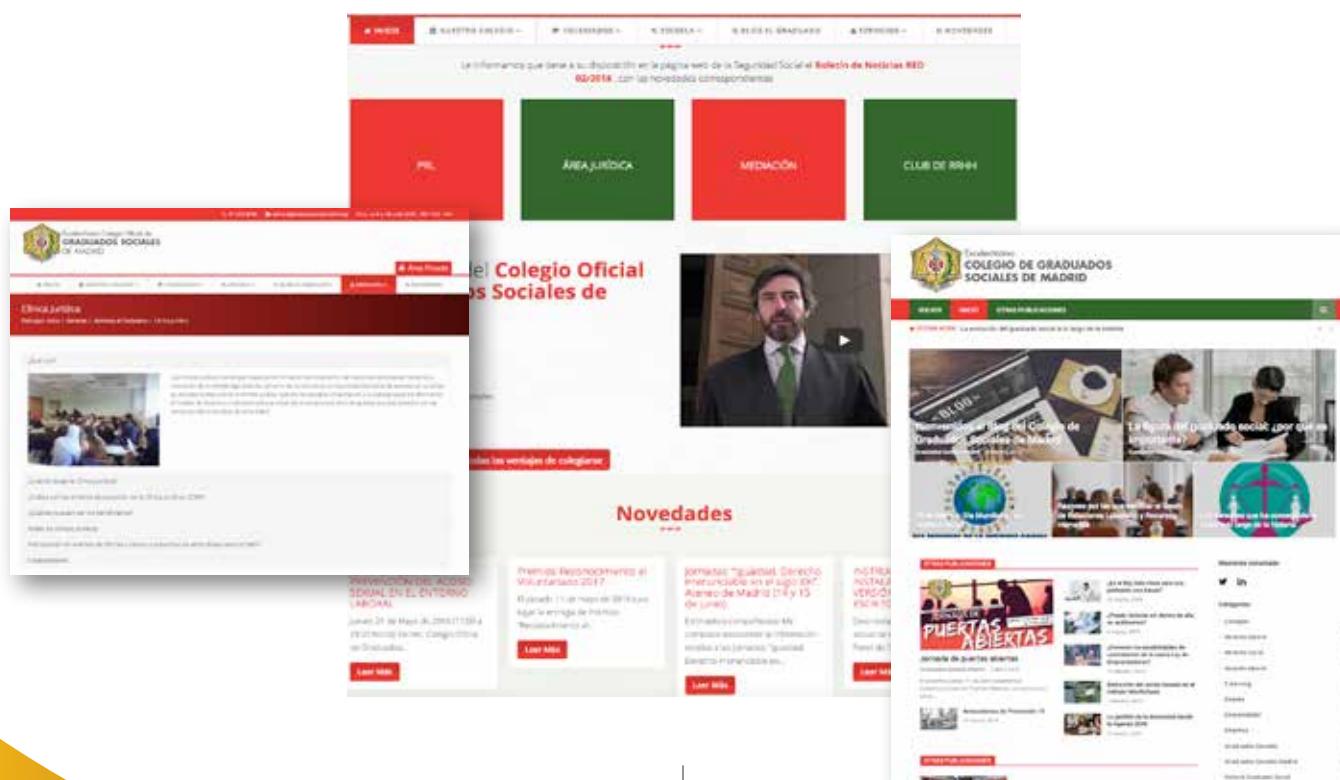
INICIO NUESTRO COLEGIO COLEGIADOS ESCUELA BLOG EL GRADUADO SERVICIOS NOVEDADES

Le informamos que tiene a su disposición en la página web de la Seguridad Social el Boletín de Noticias RED 02/2018, con las novedades correspondientes

PRL

ÁREA JURÍDICA

MEDIACIÓN

CLUB DE RRHH

Excelentísimo Colegio Oficial de GRADUADOS SOCIALES DE MADRID

Área Privada

Clínica Jurídica

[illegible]

del Colegio Oficial
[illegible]os Sociales de

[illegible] las ventajas de colegiarse

Novedades

PREVENCIÓN DEL ACOSO SEXUAL EN EL ENTORNO LABORAL

Jueves 31 de Mayo de 2018 (17:00 a 20:00 horas) Sede: Colegio Oficial de Graduados...

Leer Más

Premios Reconocimiento al Voluntariado 2017

El pasado 11 de mayo de 2018 tuvo lugar la entrega de Premios "Reconocimiento al...

Leer Más

Jornadas: "Igualdad, Derecho irrenunciable en el siglo XXI". Ateneo de Madrid (14 y 15 de junio)

Estimados compañeros: Me complace anunciarles la celebración en las jornadas "Igualdad, Derecho irrenunciable en...

Leer Más

INSTRU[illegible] INSTALA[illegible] VERSIÓN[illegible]

Leer Más

Excelentísimo COLEGIO DE GRADUADOS SOCIALES DE MADRID

Bienvenidos al Blog del Colegio de Graduados Sociales de Madrid

La figura del graduado social: ¿por qué es importante?

PUERTAS ABIERTAS

Jornada de puertas abiertas